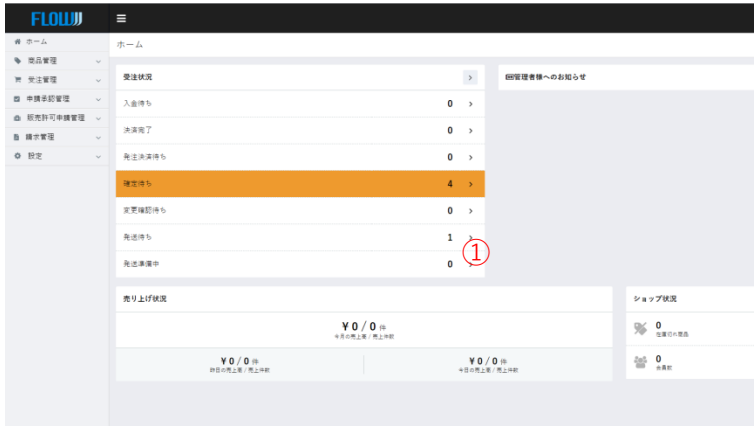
FLOW

ホーム
商品管理
受注管理
申請承認管理
販売許可申請管理
請求管理
設定

ホーム

受注状況

| | | |
|---|---|---|
| 入金待ち | 0 | › |
| 決済完了 | 0 | › |
| 発注決済待ち | 0 | › |
| 確定待ち | 4 | › |
| 変更確認待ち | 0 | › |
| 発送待ち | 1 | › |
| 発送準備中 | 0 | › |

①

管理者様へのお知らせ

売り上げ状況

¥0 / 0件
今月の売上高 / 売上件数

¥0 / 0件
昨日の売上高 / 売上件数

¥0 / 0件
今日の売上高 / 売上件数

ショップ状況

0
在庫切れ商品

0
会員数